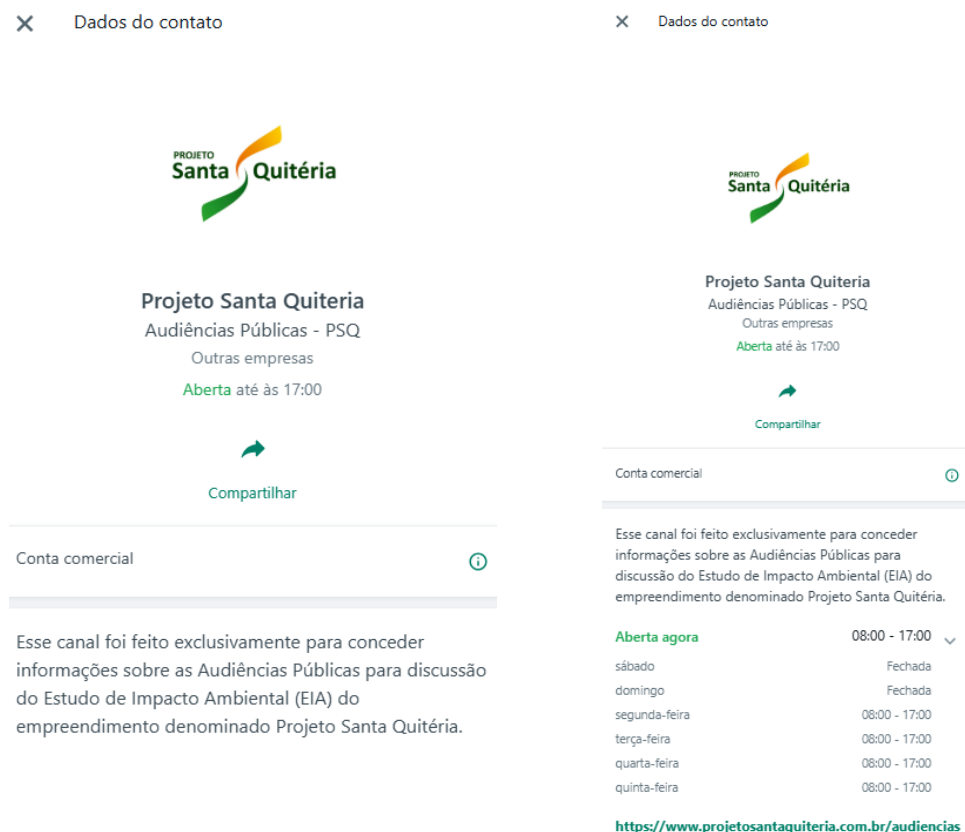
✕ Dados do contato

PROJETO
Santa Quitéria

Projeto Santa Quiteria
Audiências Públicas - PSQ
Outras empresas
Aberta até às 17:00

Compartilhar

Conta comercial

Esse canal foi feito exclusivamente para conceder informações sobre as Audiências Públicas para discussão do Estudo de Impacto Ambiental (EIA) do empreendimento denominado Projeto Santa Quitéria.

✕ Dados do contato

PROJETO
Santa Quitéria

Projeto Santa Quiteria
Audiências Públicas - PSQ
Outras empresas
Aberta até às 17:00

Compartilhar

Conta comercial

Esse canal foi feito exclusivamente para conceder informações sobre as Audiências Públicas para discussão do Estudo de Impacto Ambiental (EIA) do empreendimento denominado Projeto Santa Quitéria.

| Aberta agora | 08:00 - 17:00 |
|---|---|
| sábado | Fechada |
| domingo | Fechada |
| segunda-feira | 08:00 - 17:00 |
| terça-feira | 08:00 - 17:00 |
| quarta-feira | 08:00 - 17:00 |
| quinta-feira | 08:00 - 17:00 |

https://www.projetosantaquiteria.com.br/audiencias